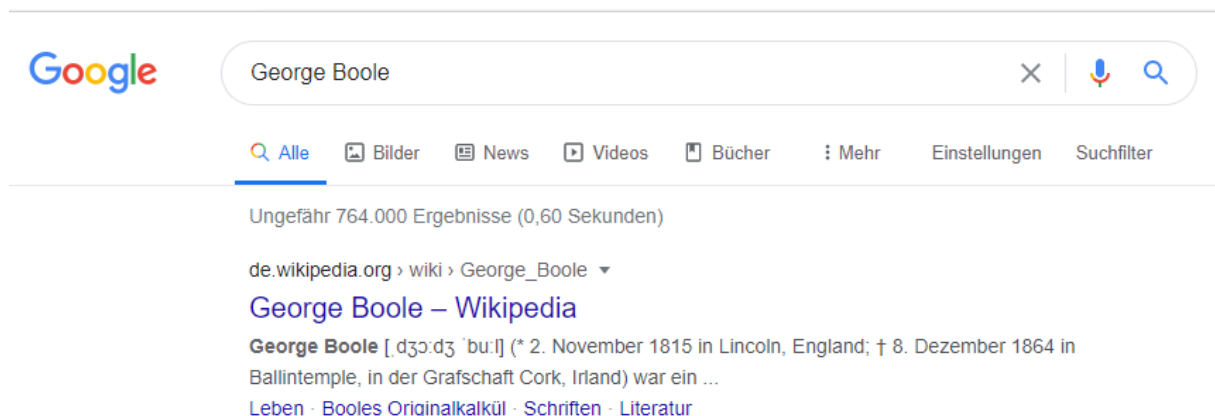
Google

George Boole

Alle Bilder News Videos Bücher ⋮ Mehr Einstellungen Suchfilter

Ungefähr 764.000 Ergebnisse (0,60 Sekunden)

de.wikipedia.org › wiki › George_Boole ▾

George Boole – Wikipedia

**George Boole** [ˌdʒɔːdʒ ˈbuːl] (* 2. November 1815 in Lincoln, England; † 8. Dezember 1864 in Ballintemple, in der Grafschaft Cork, Irland) war ein ...

Leben · Booles Originalkalkül · Schriften · Literatur